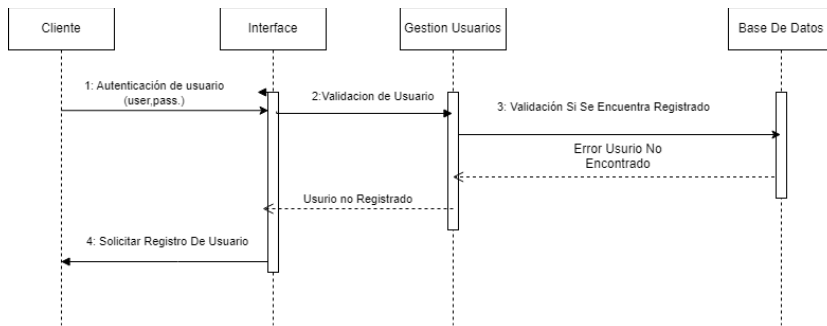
Cliente

Interface

Gestion Usuarios

Base De Datos

1: Autenticación de usuario (user,pass.)

2:Validacion de Usuario

3: Validación Si Se Encuentra Registrado

Error Usurio No Encontrado

Usurio no Registrado

4: Solicitar Registro De Usuario